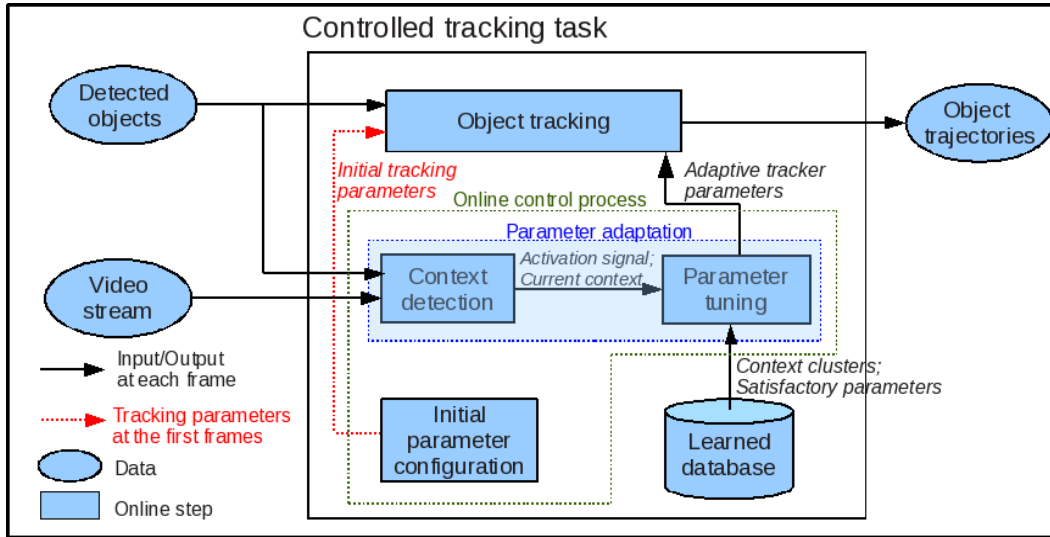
Controlled tracking task

Detected objects

Object tracking

Object trajectories

Initial tracking parameters

Adaptive tracker parameters

Online control process

Parameter adaptation

Video stream

Context detection

Activation signal; Current context

Parameter tuning

Input/Output at each frame

Context clusters; Satisfactory parameters

Tracking parameters at the first frames

Initial parameter configuration

Learned database

Data

Online step